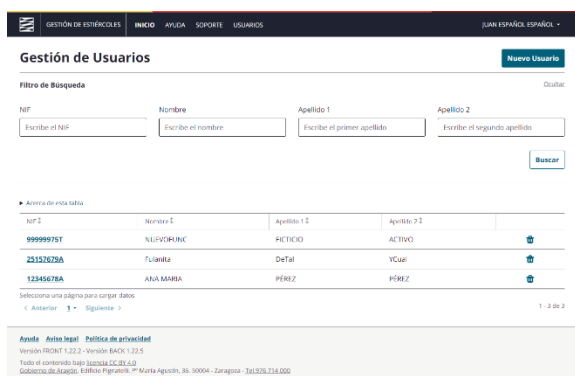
GESTIÓN DE ESTIÉRCOLES INICIO AYUDA SOPORTE USUARIOS JUAN ESPAÑOL ESPAÑOL

Gestión de Usuarios

Nuevo Usuario

Filtro de Búsqueda

Ocultar

NIF
Escribe el NIF

Nombre
Escribe el nombre

Apellido 1
Escribe el primer apellido

Apellido 2
Escribe el segundo apellido

Buscar

Acerca de esta tabla

| NIF | Nombre | Apellido 1 | Apellido 2 | |
|---|---|---|---|---|
| 99999997T | NUEVOFUNC | FICTICIO | ACTIVO | |
| 25157679A | Fulanita | DeTal | YCual | |
| 12345678A | ANA MARIA | PÉREZ | PÉREZ | |

Selecciona una página para cargar datos

< Anterior 1 Siguiente >

1 - 3 de 3

Ayuda Aviso legal Política de privacidad

Versión FRONT 1.22.2 - Versión BACK 1.22.5

Todo el contenido bajo licencia CC BY 4.0

Gobierno de Aragón. Edificio Pignatelli. Pº María Agustín, 36. 50004 - Zaragoza - Tel.976 714 000